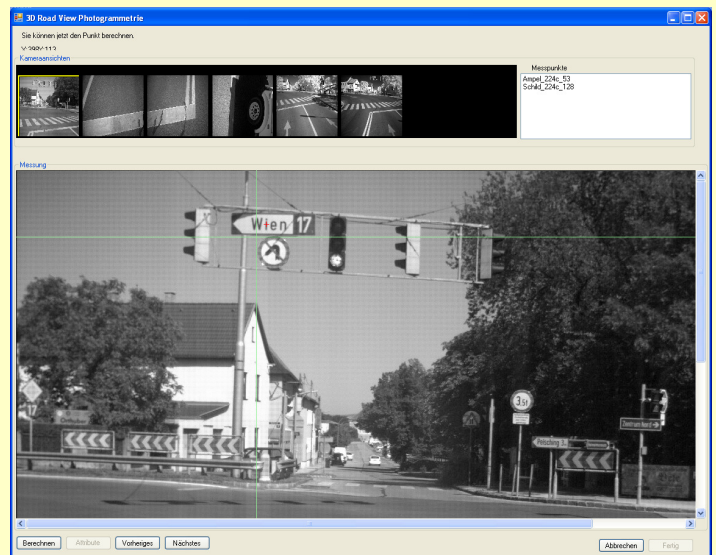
3D Road View Photogrammetrie

Sie können jetzt den Punkt berechnen.

X: 390Y: 112

Kameraansichten

Messpunkte

Ampel_224c_53
Schild_224c_128

Messung

Wien 17

17

3,5t

Pirsching 3

Zentrum Nord

Berechnen Attribute Vorheriges Nächstes

Abbrechen Fertig